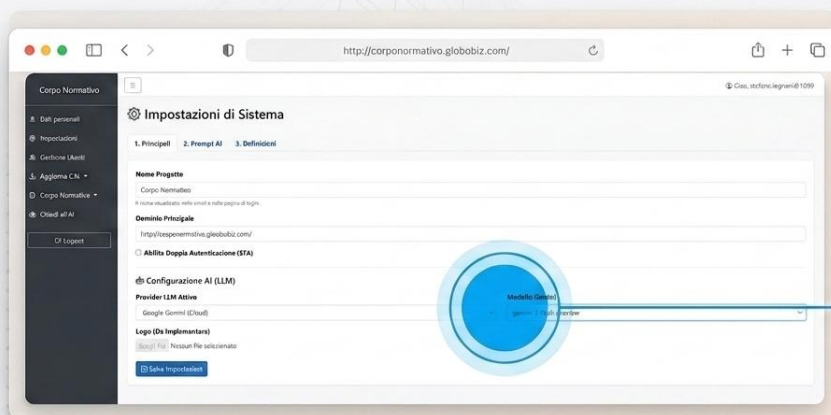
http://corponormativo.globobiz.com/

Corpo Normativo

Dati personali
Impostazioni
Gestione Utenti
Aggiorna C.N.
Corpo Normative
Chiedi all'AI

Cf Logout

Ciao, stefano.legnani@1099

Impostazioni di Sistema

1. Principeli
2. Prompt AI
3. Definizioni

Nome Progstte
Corpo Normativo
Il nome visualizzato nelle email e nella pagina di login.

Dominio Principale
http://corponormativo.globobiz.com/

Abilita Doppia Autenticazione (2FA)

Configurazione AI (LLM)

Provider LLM Attivo
Google Gemini (Cloud)

Modello Gemini
gemini-2 flash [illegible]

Logo (Ds Implementars)
Scegli File Nessun file selezionato

Salva Impostazioni